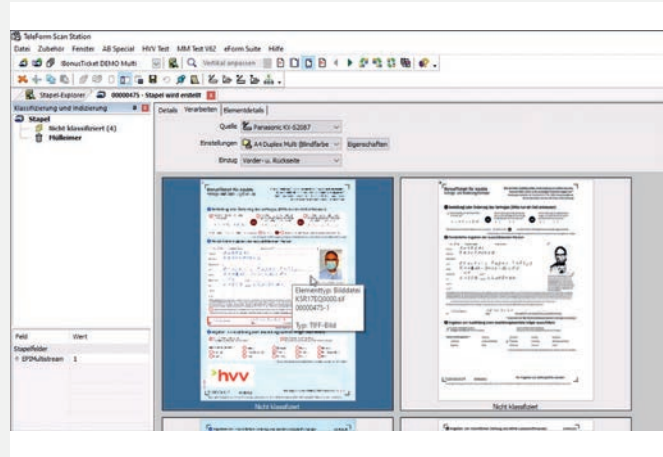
TeleForm Scan Station
Datei Zubehör Fenster AB Special HVV Test MM Test V62 eForm Suite Hilfe
tBonusTicket DEMO Multi Vertikal anpassen
Stapel-Explorer 00000475 - Stapel wird erstellt
Klassifizierung und Indizierung
Stapel
Nicht klassifiziert (4)
Mülleimer
Details Verarbeiten Elementdetails
Quelle Panasonic KV-S2087
Einstellungen A4 Duplex Multi (Blindfarbe Eigenschaften
Einzug Vorder- u. Rückseite
Elementtyp: Bilddatei
KSR17EQ0000.tif
00000475-1
Typ: TIFF-Bild
hvv
Nicht klassifiziert
Nicht klassifiziert
Feld Wert
Stapelfelder
EPIMultistream 1